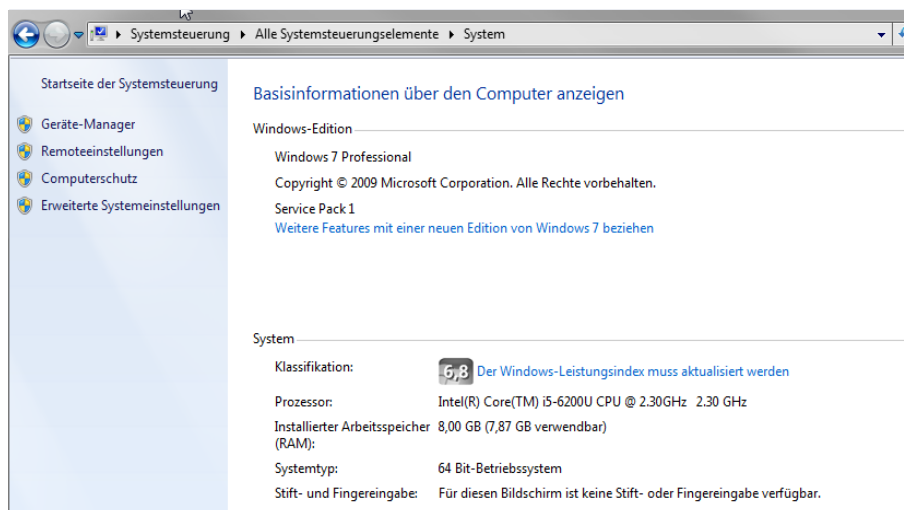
▸ Systemsteuerung ▸ Alle Systemsteuerungselemente ▸ System

Startseite der Systemsteuerung

Geräte-Manager

Remoteeinstellungen

Computerschutz

Erweiterte Systemeinstellungen

Basisinformationen über den Computer anzeigen

Windows-Edition

Windows 7 Professional

Copyright © 2009 Microsoft Corporation. Alle Rechte vorbehalten.

Service Pack 1

Weitere Features mit einer neuen Edition von Windows 7 beziehen

System

| | |
|---|---|
| Klassifikation: | 6,8 Der Windows-Leistungsindex muss aktualisiert werden |
| Prozessor: | Intel(R) Core(TM) i5-6200U CPU @ 2.30GHz 2.30 GHz |
| Installierter Arbeitsspeicher (RAM): | 8,00 GB (7,87 GB verwendbar) |
| Systemtyp: | 64 Bit-Betriebssystem |
| Stift- und Fingereingabe: | Für diesen Bildschirm ist keine Stift- oder Fingereingabe verfügbar. |